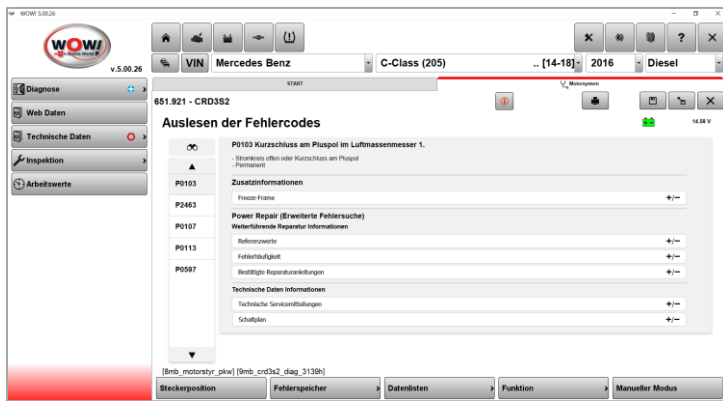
WOW! 5.00.26

WOW!

v.5.00.26

VIN Mercedes Benz

C-Class (205)

.. [14-18]

2016

Diesel

Diagnose

Web Daten

Technische Daten

Inspektion

Arbeitswerte

START

Motorsystem

651.921 - CRD3S2

Auslesen der Fehlercodes

14.58 V

P0103

P2463

P0107

P0113

P0597

P0103 Kurzschluss am Pluspol im Luftmassenmesser 1.

- Stromkreis offen oder Kurzschluss am Pluspol
- Permanent

Zusatzinformationen

Freeze-Frame +/−

Power Repair (Erweiterte Fehlersuche)

Weiterführende Reparatur Informationen

Referenzwerte +/−

Fehlerhäufigkeit +/−

Bestätigte Reparaturanleitungen +/−

Technische Daten Informationen

Technische Servicemitteilungen +/−

Schaltplan +/−

[8mb_motorstyr_pkw] [9mb_crd3s2_diag_3139h]

Steckerposition

Fehlerspeicher

Datenlisten

Funktion

Manueller Modus